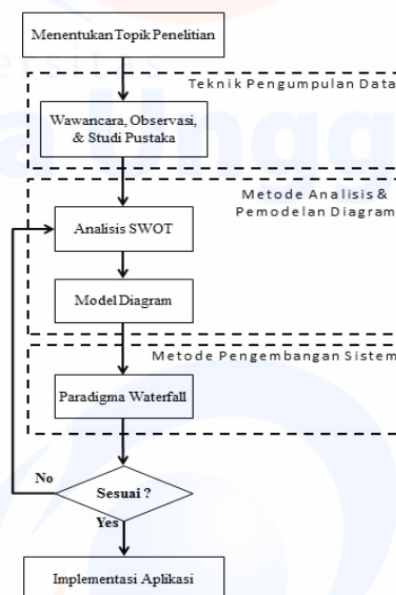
Menentukan Topik Penelitian

Teknik Pengumpulan Data

Wawancara, Observasi, & Studi Pustaka

Metode Analisis & Pemodelan Diagram

Analisis SWOT

Model Diagram

Metode Pengembangan Sistem

Paradigma Waterfall

No

Sesuai ?

Yes

Implementasi Aplikasi